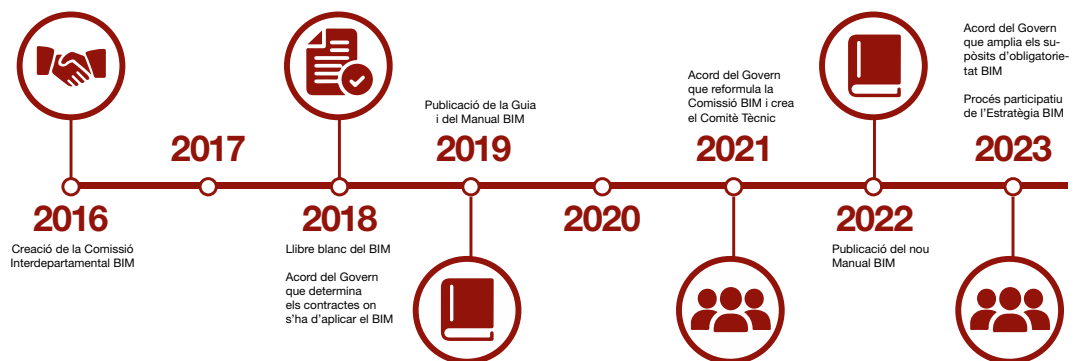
2016

Creació de la Comissió Interdepartamental BIM

2017

2018

Llibre blanc del BIM

Acord del Govern que determina els contractes on s'ha d'aplicar el BIM

Publicació de la Guia i del Manual BIM

2019

2020

Acord del Govern que reformula la Comissió BIM i crea el Comitè Tècnic

2021

2022

Publicació del nou Manual BIM

Acord del Govern que amplia els supòsits d'obligatorietat BIM

Procés participatiu de l'Estratègia BIM

2023